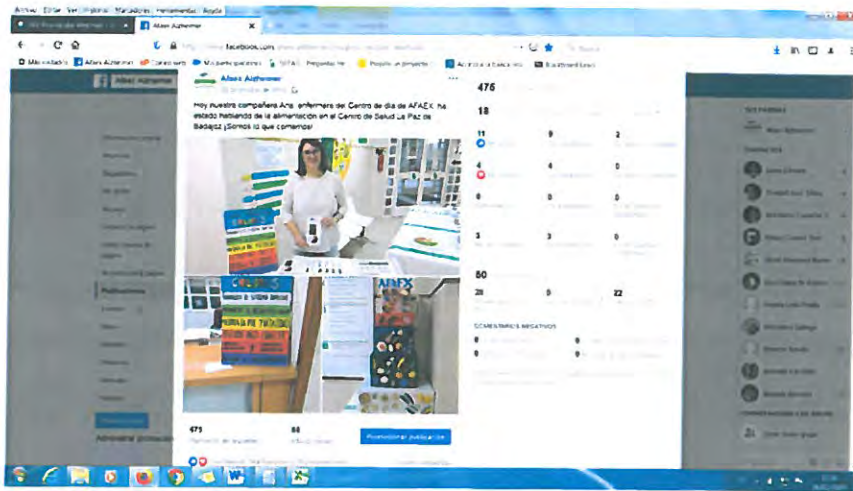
Archivo Editar Ver Historial Marcadores Herramientas Ayuda

Afaex Alzheimer

facebook.com

Más visitados Afaex Alzheimer Correo Mis presentaciones Proyecto

Afaex Alzheimer

Afaex Alzheimer

Publicaciones

Hoy nuestra compañera Ana, enfermera del Centro de día de AFAEX, ha estado hablando de la alimentación en el Centro de Salud La Paz de Badajoz ¡Somos lo que comemos!

AFAEX

476

18

11

9

2

4

4

0

0

0

0

3

3

0

80

28

0

22

COMENTARIOS NEGATIVOS

0

0

0

0

475

88

Promocionar publicación